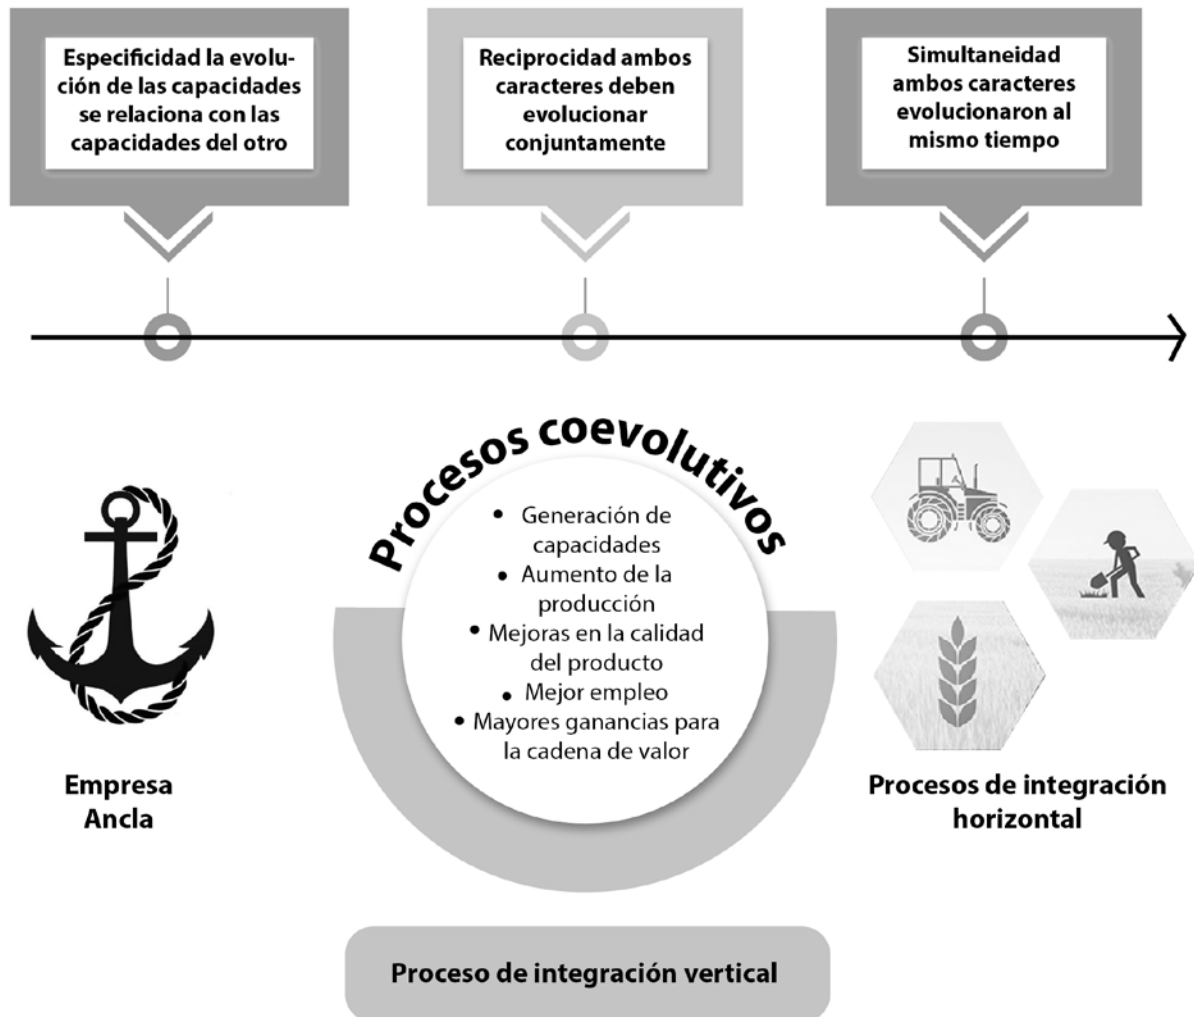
Especificidad la evolución de las capacidades se relaciona con las capacidades del otro

Reciprocidad ambos caracteres deben evolucionar conjuntamente

Simultaneidad ambos caracteres evolucionaron al mismo tiempo

Procesos coevolutivos

• Generación de capacidades
• Aumento de la producción
• Mejoras en la calidad del producto
• Mejor empleo
• Mayores ganancias para la cadena de valor

Empresa Ancla

Procesos de integración horizontal

Proceso de integración vertical